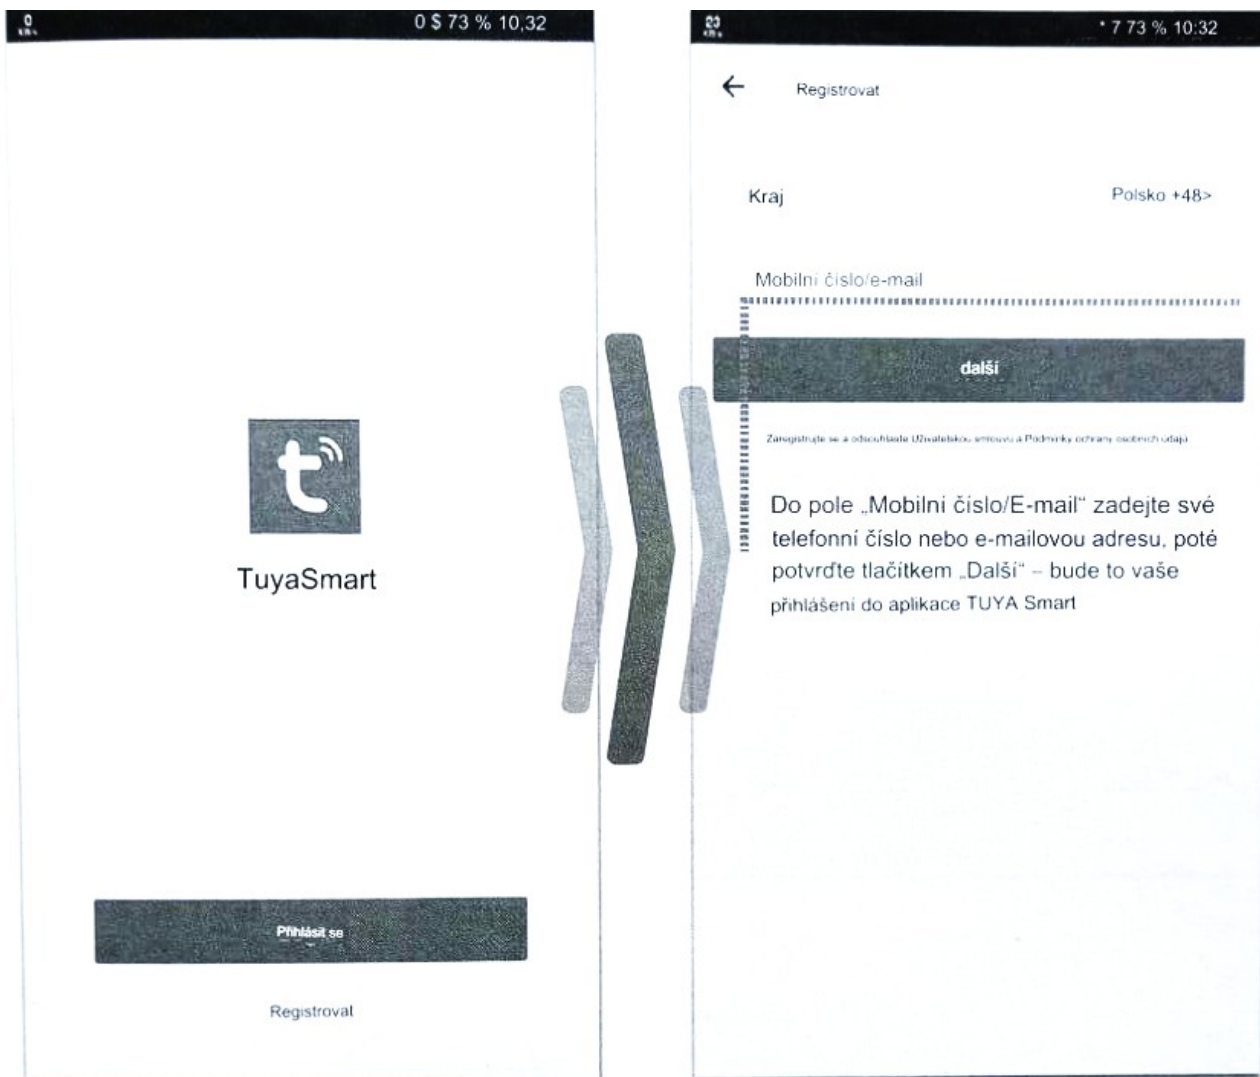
0 $ 73 % 10,32

TuyaSmart

Přihlásit se

Registrovat

* 7 73 % 10:32

Registrovat

Kraj

Polsko +48>

Mobilni číslo/e-mail

další

Zaregistrujte se a odsouhlasíte Uživatelskou smlouvu a Podmínky ochrany osobních údajů

Do pole „Mobilni číslo/E-mail" zadejte své telefonní číslo nebo e-mailovou adresu, poté potvrďte tlačítkem „Další" – bude to vaše přihlášení do aplikace TUYA Smart